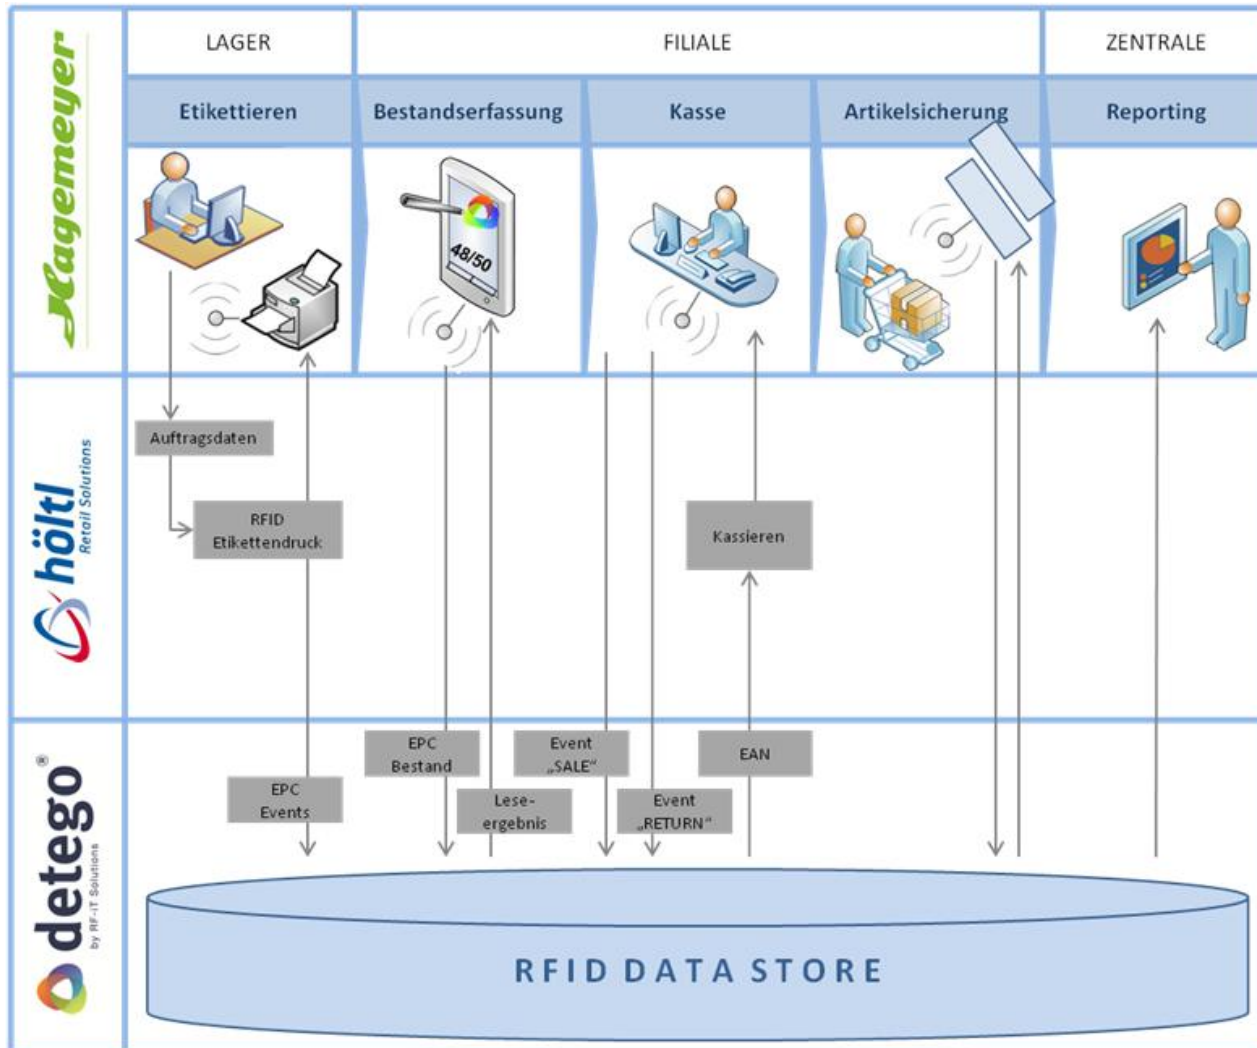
Hagemeyer

LAGER

FILIALE

ZENTRALE

Etikettieren

Bestandserfassung

Kasse

Artikelsicherung

Reporting

48/50

höltl Retail Solutions

Auftragsdaten

RFID Etikettendruck

Kassieren

detego® by RF-iT Solutions

EPC Events

EPC Bestand

Lese-ergebnis

Event „SALE"

Event „RETURN"

EAN

RFID DATA STORE